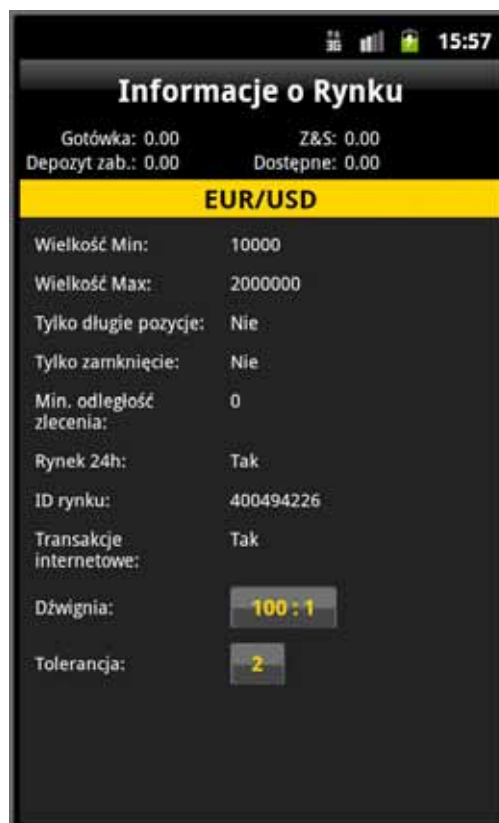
15:57

Informacje o Rynku

Gotówka: 0.00
Z&S: 0.00
Depozyt zab.: 0.00
Dostępne: 0.00

EUR/USD

| | |
|---|---|
| Wielkość Min: | 10000 |
| Wielkość Max: | 2000000 |
| Tylko długie pozycje: | Nie |
| Tylko zamknięcie: | Nie |
| Min. odległość zlecenia: | 0 |
| Rynek 24h: | Tak |
| ID rynku: | 400494226 |
| Transakcje internetowe: | Tak |
| Dźwignia: | 100 : 1 |
| Tolerancja: | 2 |